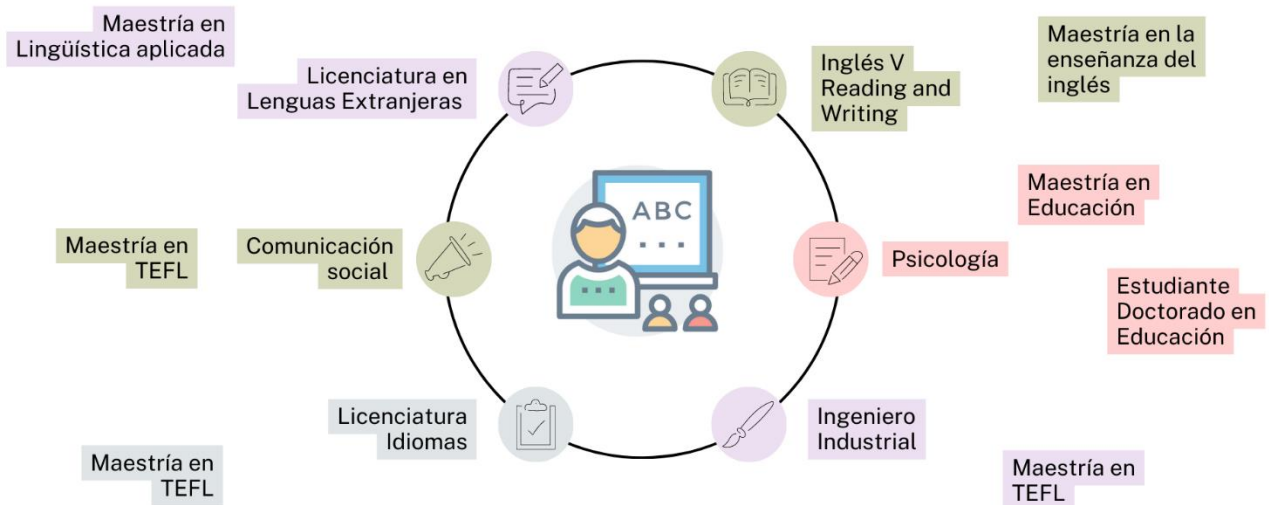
Maestría en Lingüística aplicada

Licenciatura en Lenguas Extranjeras

Inglés V Reading and Writing

Maestría en la enseñanza del inglés

Maestría en Educación

Maestría en TEFL

Comunicación social

ABC

Psicología

Estudiante Doctorado en Educación

Licenciatura Idiomas

Ingeniero Industrial

Maestría en TEFL

Maestría en TEFL